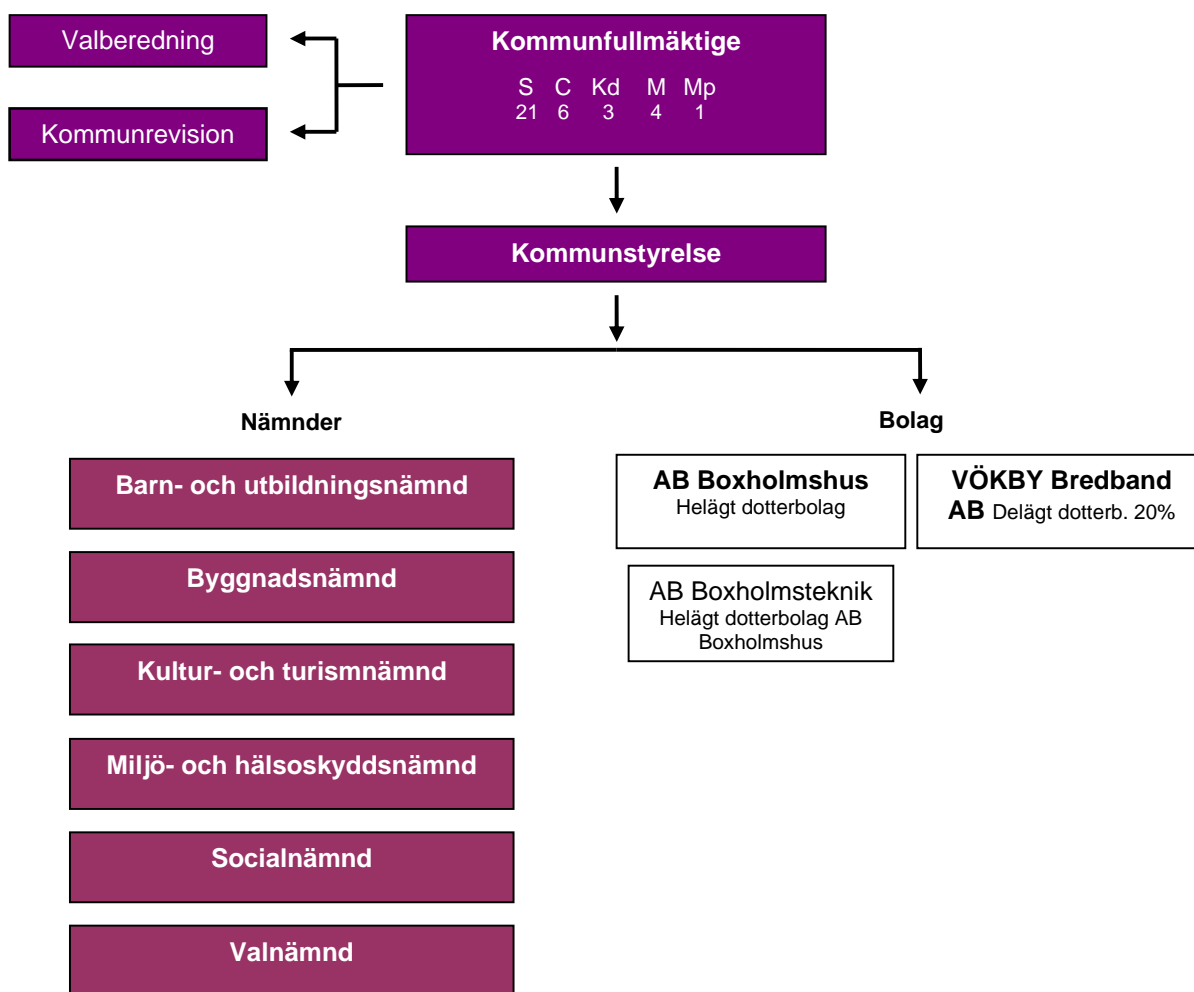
Valberedning

Kommunrevision

Kommunfullmäktige

| S | C | Kd | M | Mp |
|---|---|---|---|---|
| 21 | 6 | 3 | 4 | 1 |

Kommunstyrelse

Nämnder

Barn- och utbildningsnämnd

Byggnadsnämnd

Kultur- och turismnämnd

Miljö- och hälsoskyddsnämnd

Socialnämnd

Valnämnd

Bolag

AB Boxholmshus
Helägt dotterbolag

VÖKBY Bredband AB Delägt dotterb. 20%

AB Boxholmsteknik
Helägt dotterbolag AB Boxholmshus